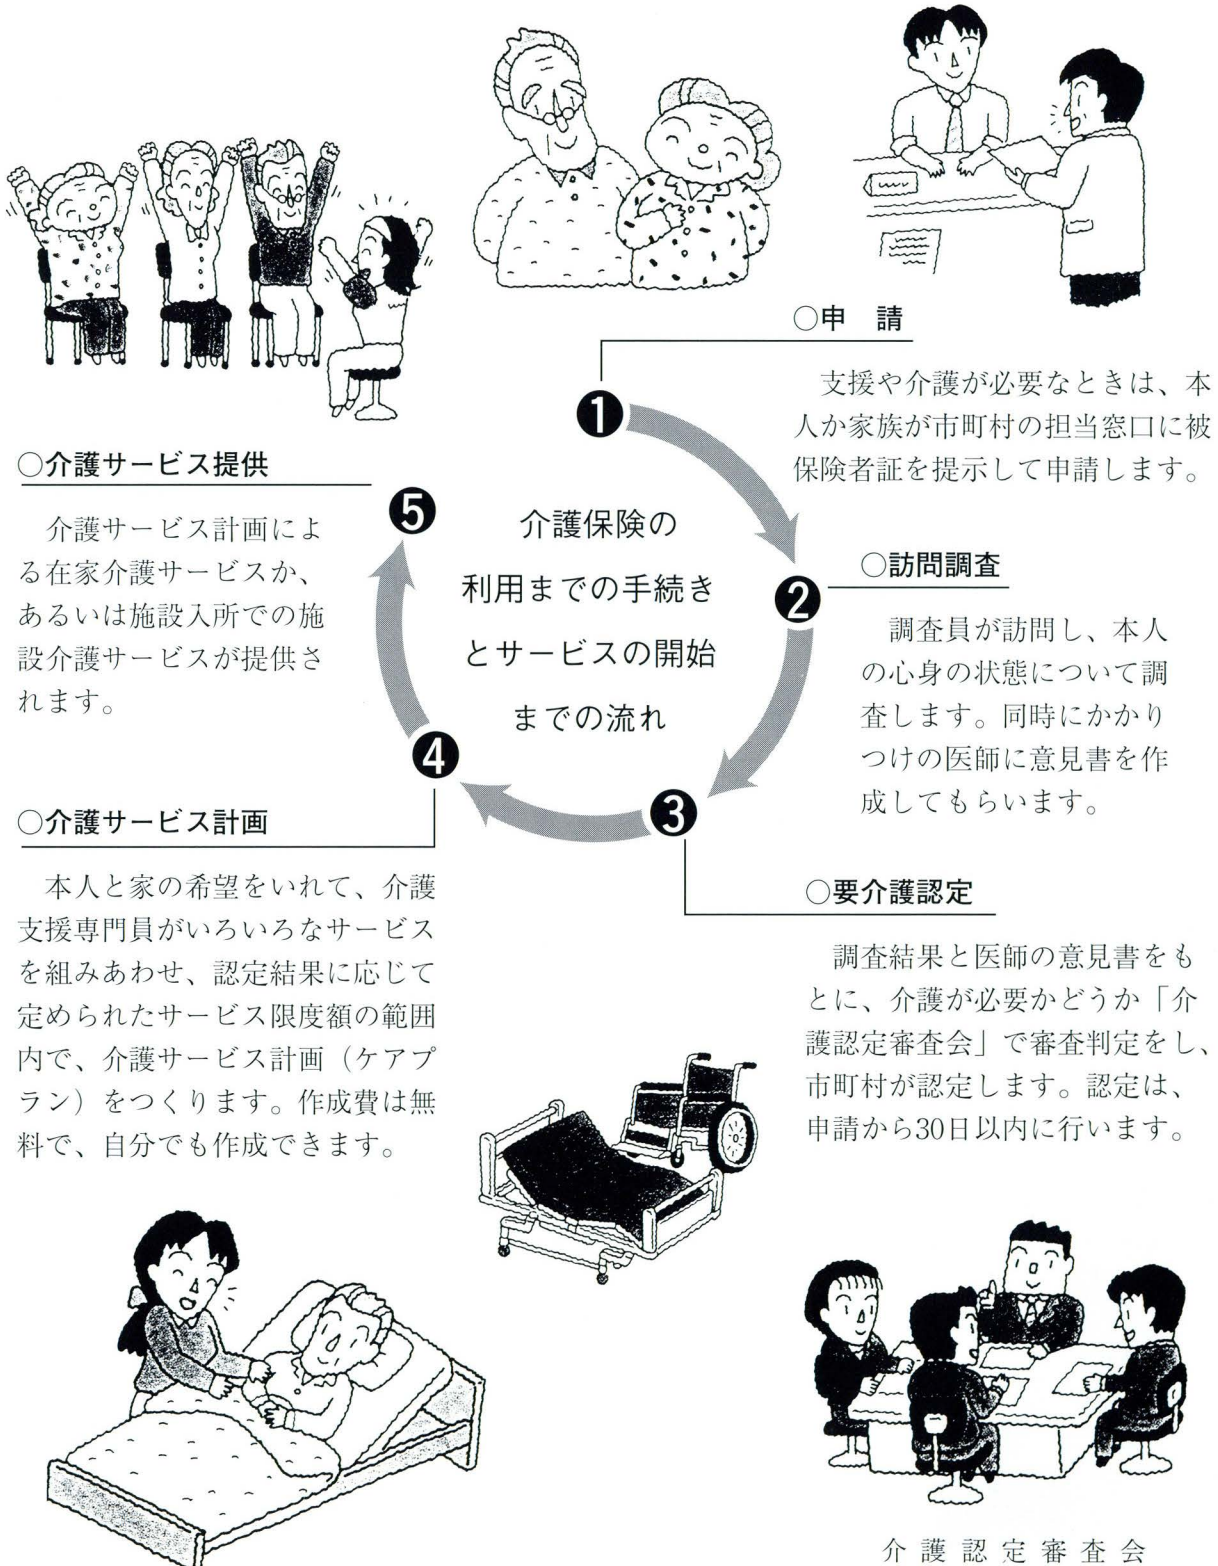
○申　請

支援や介護が必要なときは、本人か家族が市町村の担当窓口に被保険者証を提示して申請します。

○介護サービス提供

介護サービス計画による在家介護サービスか、あるいは施設入所での施設介護サービスが提供されます。

❶

❺

介護保険の利用までの手続きとサービスの開始までの流れ

❷

○訪問調査

調査員が訪問し、本人の心身の状態について調査します。同時にかかりつけの医師に意見書を作成してもらいます。

❹

❸

○介護サービス計画

本人と家の希望をいれて、介護支援専門員がいろいろなサービスを組みあわせ、認定結果に応じて定められたサービス限度額の範囲内で、介護サービス計画（ケアプラン）をつくります。作成費は無料で、自分でも作成できます。

○要介護認定

調査結果と医師の意見書をもとに、介護が必要かどうか「介護認定審査会」で審査判定をし、市町村が認定します。認定は、申請から30日以内に行います。

介護認定審査会